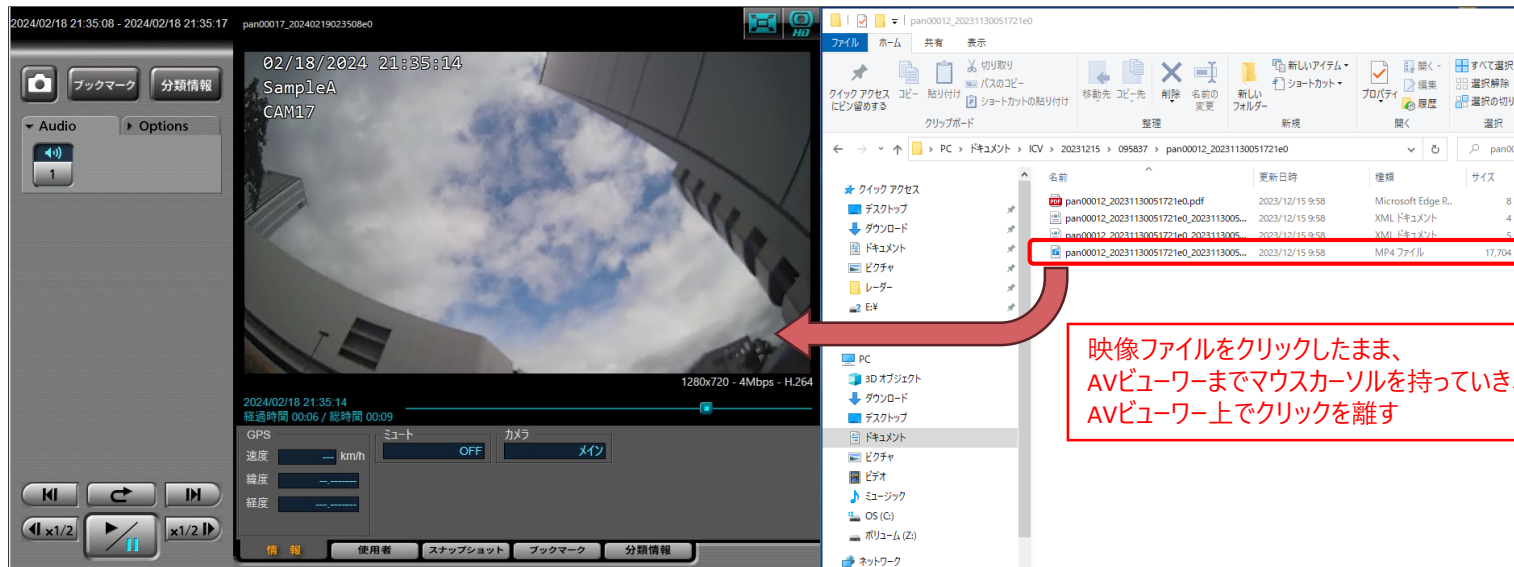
2024/02/18 21:35:08 - 2024/02/18 21:35:17
pan00017_20240219023508e0
HD
ブックマーク
分類情報
Audio
Options
1
02/18/2024 21:35:14
SampleA
CAM17
1280x720 - 4Mbps - H.264
2024/02/18 21:35:14
経過時間 00:06 / 総時間 00:09
GPS
速度 --- km/h
緯度 --.-------
経度 ---.-------
ミュート
OFF
カメラ
メイン
x1/2
x1/2
情報
使用者
スナップショット
ブックマーク
分類情報

pan00012_20231130051721e0
ファイル
ホーム
共有
表示
クイック アクセス にピン留めする
コピー
貼り付け
切り取り
パスのコピー
ショートカットの貼り付け
クリップボード
移動先
コピー先
削除
名前の変更
整理
新しいフォルダー
新しいアイテム
ショートカット
新規
プロパティ
開く
編集
履歴
開く
すべて選択
選択解除
選択の切り
選択
PC > ドキュメント > ICV > 20231215 > 095837 > pan00012_20231130051721e0
pan0
クイック アクセス
デスクトップ
ダウンロード
ドキュメント
ピクチャ
レーダー
E:¥
PC
3D オブジェクト
ダウンロード
デスクトップ
ドキュメント
ピクチャ
ビデオ
ミュージック
OS (C:)
ボリューム (Z:)
ネットワーク
名前
更新日時
種類
サイズ
pan00012_20231130051721e0.pdf | 2023/12/15 9:58 | Microsoft Edge R... | 8
pan00012_20231130051721e0_2023113005... | 2023/12/15 9:58 | XML ドキュメント | 4
pan00012_20231130051721e0_2023113005... | 2023/12/15 9:58 | XML ドキュメント | 5
pan00012_20231130051721e0_2023113005... | 2023/12/15 9:58 | MP4 ファイル | 17,704

映像ファイルをクリックしたまま、
AVビューワーまでマウスカーソルを持っていき、
AVビューワー上でクリックを離す